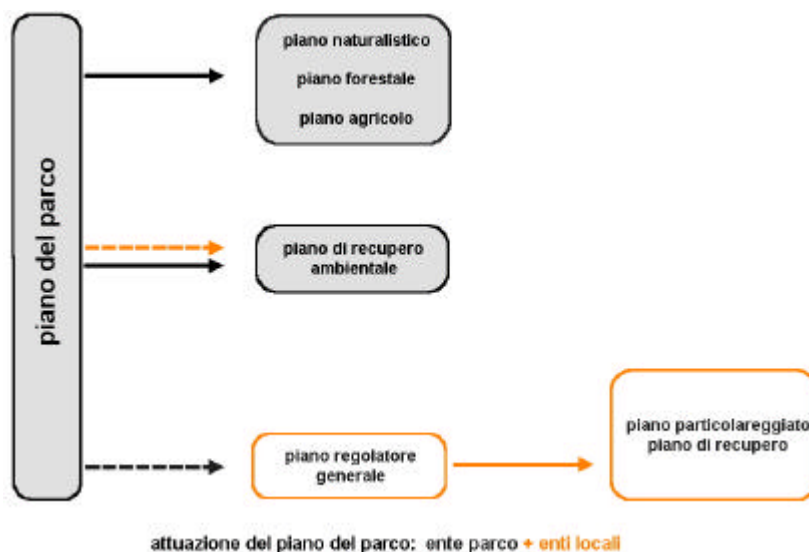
piano del parco

piano naturalistico
piano forestale
piano agricolo

piano di recupero ambientale

piano regolatore generale

piano particolareggiato
piano di recupero

attuazione del piano del parco: ente parco + enti locali